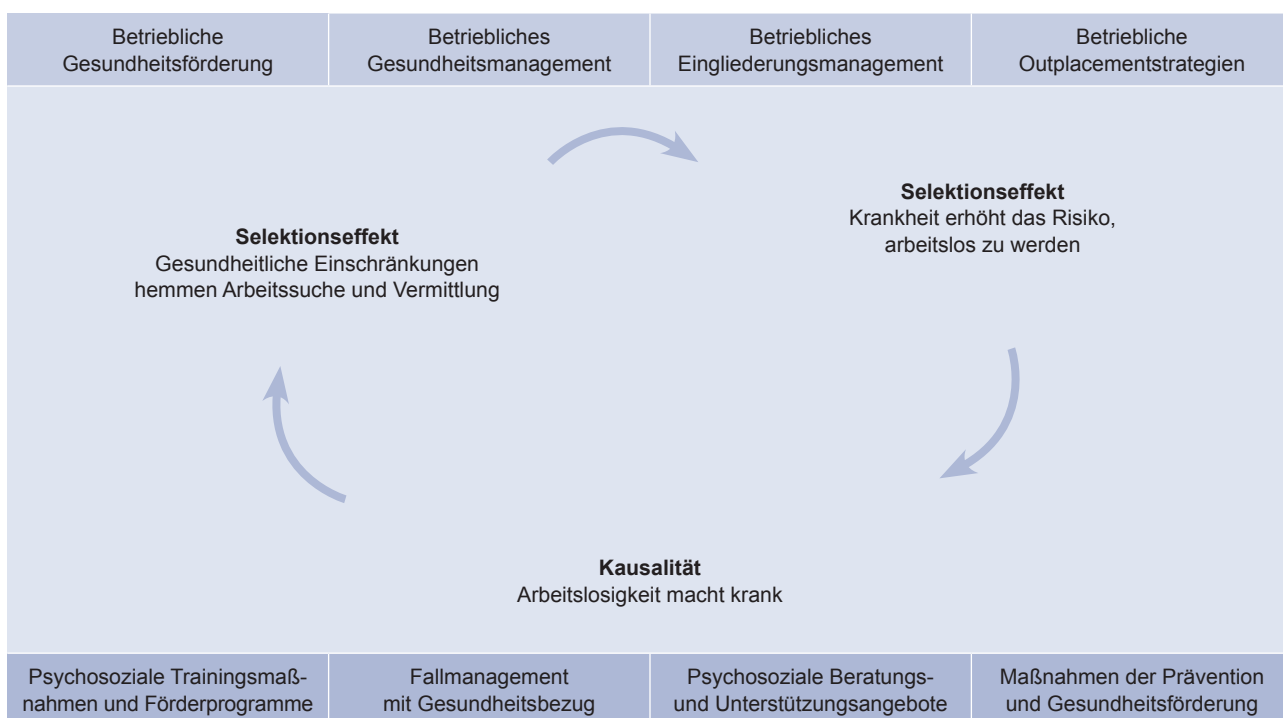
| Betriebliche Gesundheitsförderung | Betriebliches Gesundheitsmanagement | Betriebliches Eingliederungsmanagement | Betriebliche Outplacementstrategien |
|---|---|---|---|

**Selektionseffekt**
Krankheit erhöht das Risiko, arbeitslos zu werden

**Kausalität**
Arbeitslosigkeit macht krank

**Selektionseffekt**
Gesundheitliche Einschränkungen hemmen Arbeitssuche und Vermittlung

| Psychosoziale Trainingsmaßnahmen und Förderprogramme | Fallmanagement mit Gesundheitsbezug | Psychosoziale Beratungs- und Unterstützungsangebote | Maßnahmen der Prävention und Gesundheitsförderung |
|---|---|---|---|